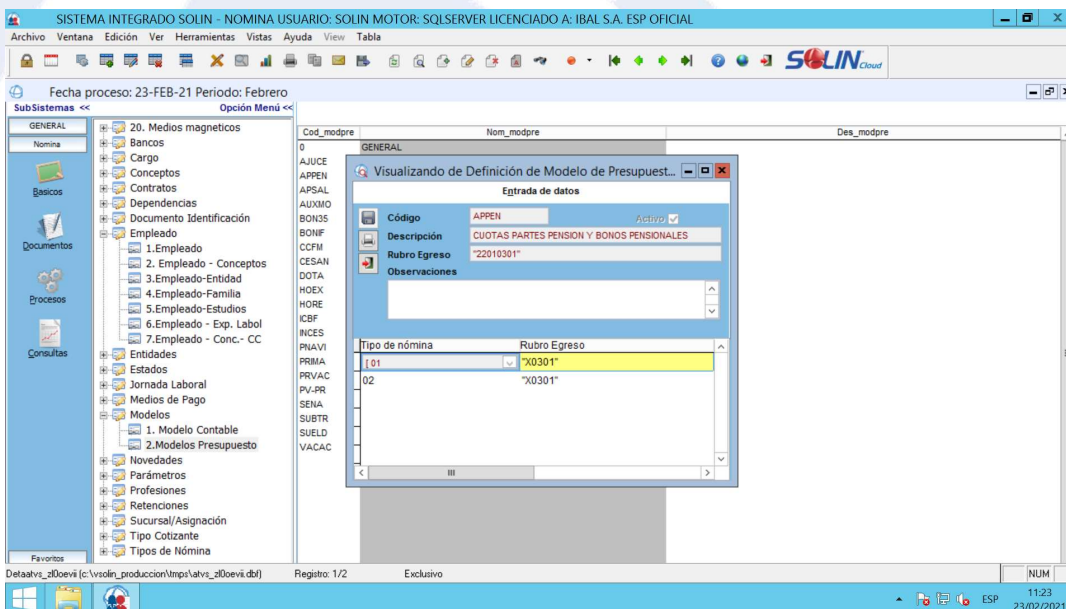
SISTEMA INTEGRADO SOLIN - NOMINA USUARIO: SOLIN MOTOR: SQLSERVER LICENCIADO A: IBAL S.A. ESP OFICIAL

Archivo Ventana Edición Ver Herramientas Vistas Ayuda View Tabla

SOLIN Cloud

Fecha proceso: 23-FEB-21 Periodo: Febrero

SubSistemas << Opción Menú <<

GENERAL
Nomina
Basicos
Documentos
Procesos
Consultas
Favoritos

20. Medios magneticos
Bancos
Cargo
Conceptos
Contratos
Dependencias
Documento Identificación
Empleado
1.Empleado
2. Empleado - Conceptos
3.Empleado-Entidad
4.Empleado-Familia
5.Empleado-Estudios
6.Empleado - Exp. Labol
7.Empleado - Conc.- CC
Entidades
Estados
Jornada Laboral
Medios de Pago
Modelos
1. Modelo Contable
2.Modelos Presupuesto
Novedades
Parámetros
Profesiones
Retenciones
Sucursal/Asignación
Tipo Cotizante
Tipos de Nómina

| Cod_modpre | Nom_modpre | Des_modpre |
|---|---|---|
| 0 | GENERAL | |
| AJUCE | | |
| APPEN | | |
| APSAL | | |
| AUXMO | | |
| BON35 | | |
| BONIF | | |
| CCFM | | |
| CESAN | | |
| DOTA | | |
| HOEX | | |
| HORE | | |
| ICBF | | |
| INCES | | |
| PNAVI | | |
| PRIMA | | |
| PRVAC | | |
| PV-PR | | |
| SENA | | |
| SUBTR | | |
| SUELD | | |
| VACAC | | |

Visualizando de Definición de Modelo de Presupuest...

Entrada de datos

Código APPEN
Activo
Descripción CUOTAS PARTES PENSION Y BONOS PENSIONALES
Rubro Egreso "22010301"
Observaciones

| Tipo de nómina | Rubro Egreso |
|---|---|
| 01 | "X0301" |
| 02 | "X0301" |

Detaatvs_zl0oevii (c:\vsolin_produccion\tmps\atvs_zl0oevii.dbf) Registro: 1/2 Exclusivo NUM

ESP 11:23 23/02/2021